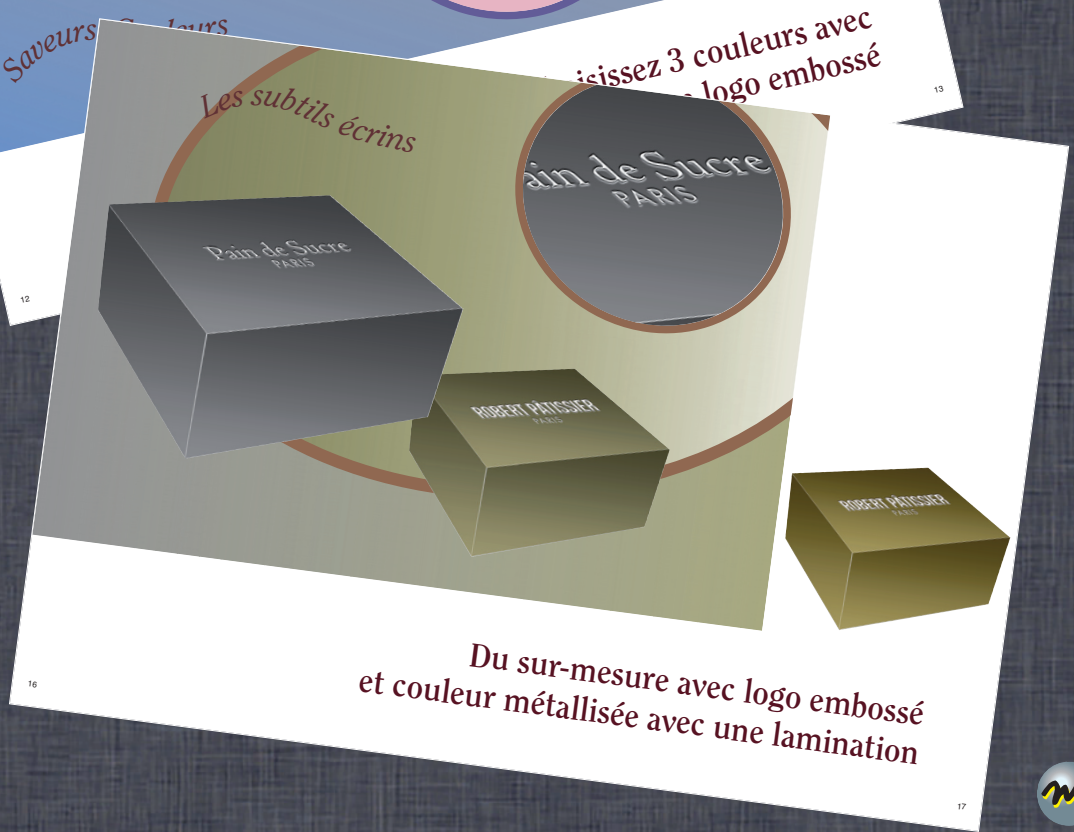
Saveurs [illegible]ulers

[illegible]isissez 3 couleurs avec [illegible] logo embossé

13

12

Les subtils écrins

Pain de Sucre
PARIS

Pain de Sucre
PARIS

ROBERT PÂTISSIER
PARIS

ROBERT PÂTISSIER
PARIS

16

Du sur-mesure avec logo embossé et couleur métallisée avec une lamination

17